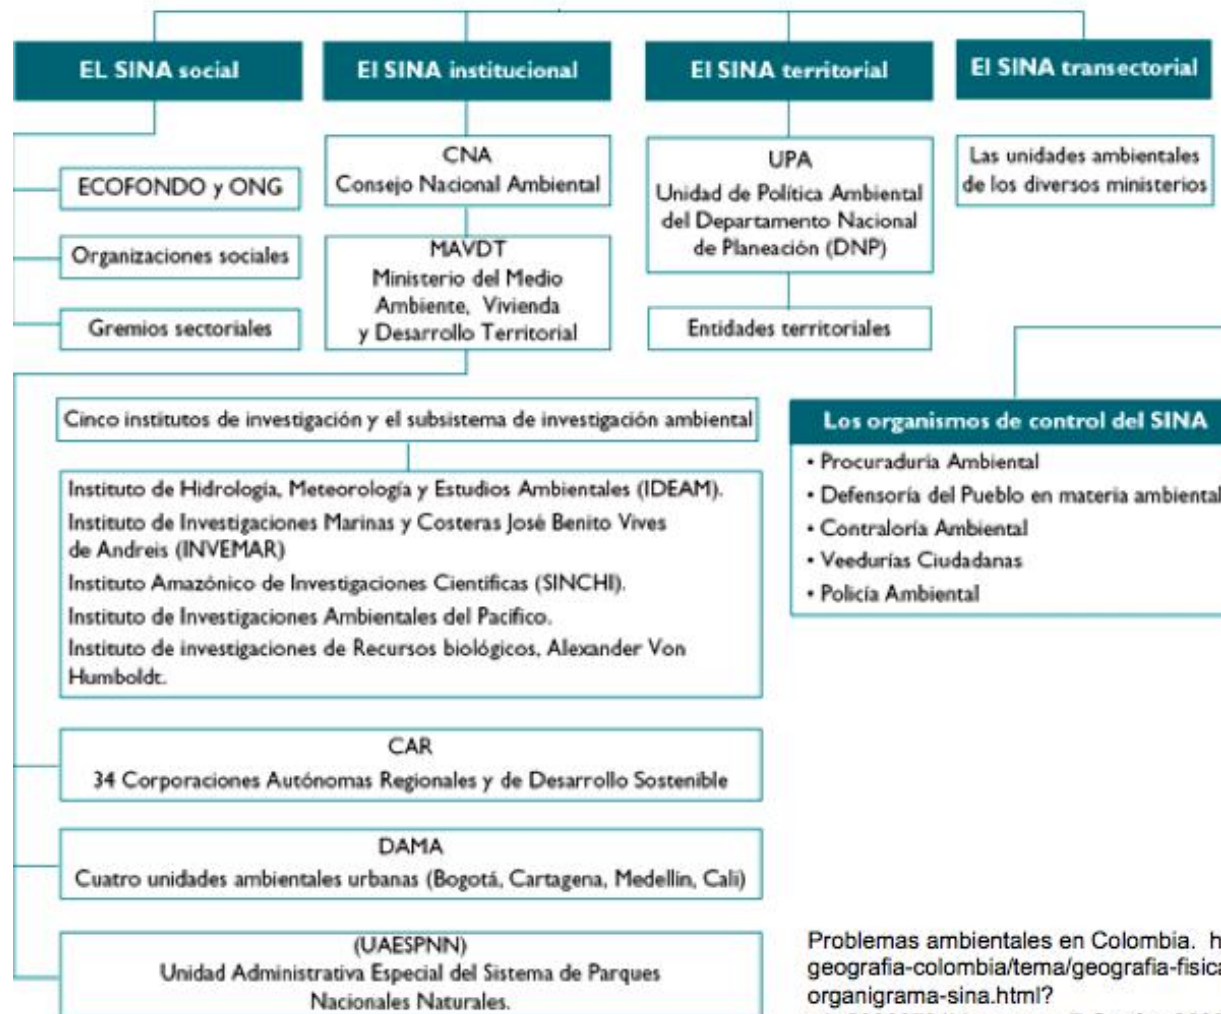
EL SINA social

El SINA institucional

El SINA territorial

El SINA transectorial

ECOFONDO y ONG

Organizaciones sociales

Gremios sectoriales

CNA
Consejo Nacional Ambiental

MAVDT
Ministerio del Medio Ambiente, Vivienda y Desarrollo Territorial

UPA
Unidad de Política Ambiental del Departamento Nacional de Planeación (DNP)

Entidades territoriales

Las unidades ambientales de los diversos ministerios

Cinco institutos de investigación y el subsistema de investigación ambiental

Instituto de Hidrología, Meteorología y Estudios Ambientales (IDEAM).
Instituto de Investigaciones Marinas y Costeras José Benito Vives de Andreis (INVEMAR)
Instituto Amazónico de Investigaciones Científicas (SINCHI).
Instituto de Investigaciones Ambientales del Pacífico.
Instituto de investigaciones de Recursos biológicos, Alexander Von Humboldt.

Los organismos de control del SINA
• Procuraduría Ambiental
• Defensoría del Pueblo en materia ambiental
• Contraloría Ambiental
• Veedurías Ciudadanas
• Policía Ambiental

CAR
34 Corporaciones Autónomas Regionales y de Desarrollo Sostenible

DAMA
Cuatro unidades ambientales urbanas (Bogotá, Cartagena, Medellín, Cali)

(UAESPNN)
Unidad Administrativa Especial del Sistema de Parques Nacionales Naturales.

Problemas ambientales en Colombia. h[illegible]
geografia-colombia/tema/geografia-fisic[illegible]
organigrama-sina.html?